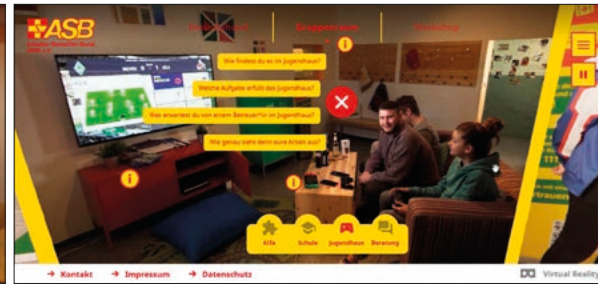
ASB

Arbeiter-Samariter-Bund

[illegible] Gruppenraum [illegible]

Wie findest du es im Jugendhaus?

Welche Aufgabe erfüllt das Jugendhaus?

Was erwartest du von einem Betreuer*in im Jugendhaus?

Wie genau sieht denn eure Arbeit aus?

Kita Schule Jugendhaus Beratung

→ Kontakt → Impressum → Datenschutz

Virtual Reality